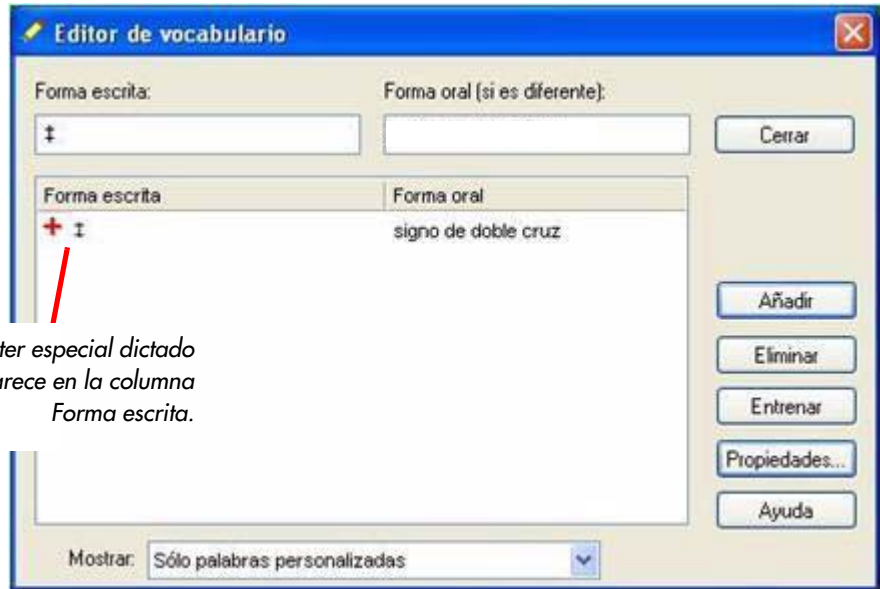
Editor de vocabulario

Forma escrita:

‡

Forma oral (si es diferente):

Cerrar

| Forma escrita | Forma oral |
|---|---|
| ‡ | signo de doble cruz |

ter especial dictado
arece en la columna
Forma escrita.

Añadir

Eliminar

Entrenar

Propiedades...

Ayuda

Mostrar: Sólo palabras personalizadas